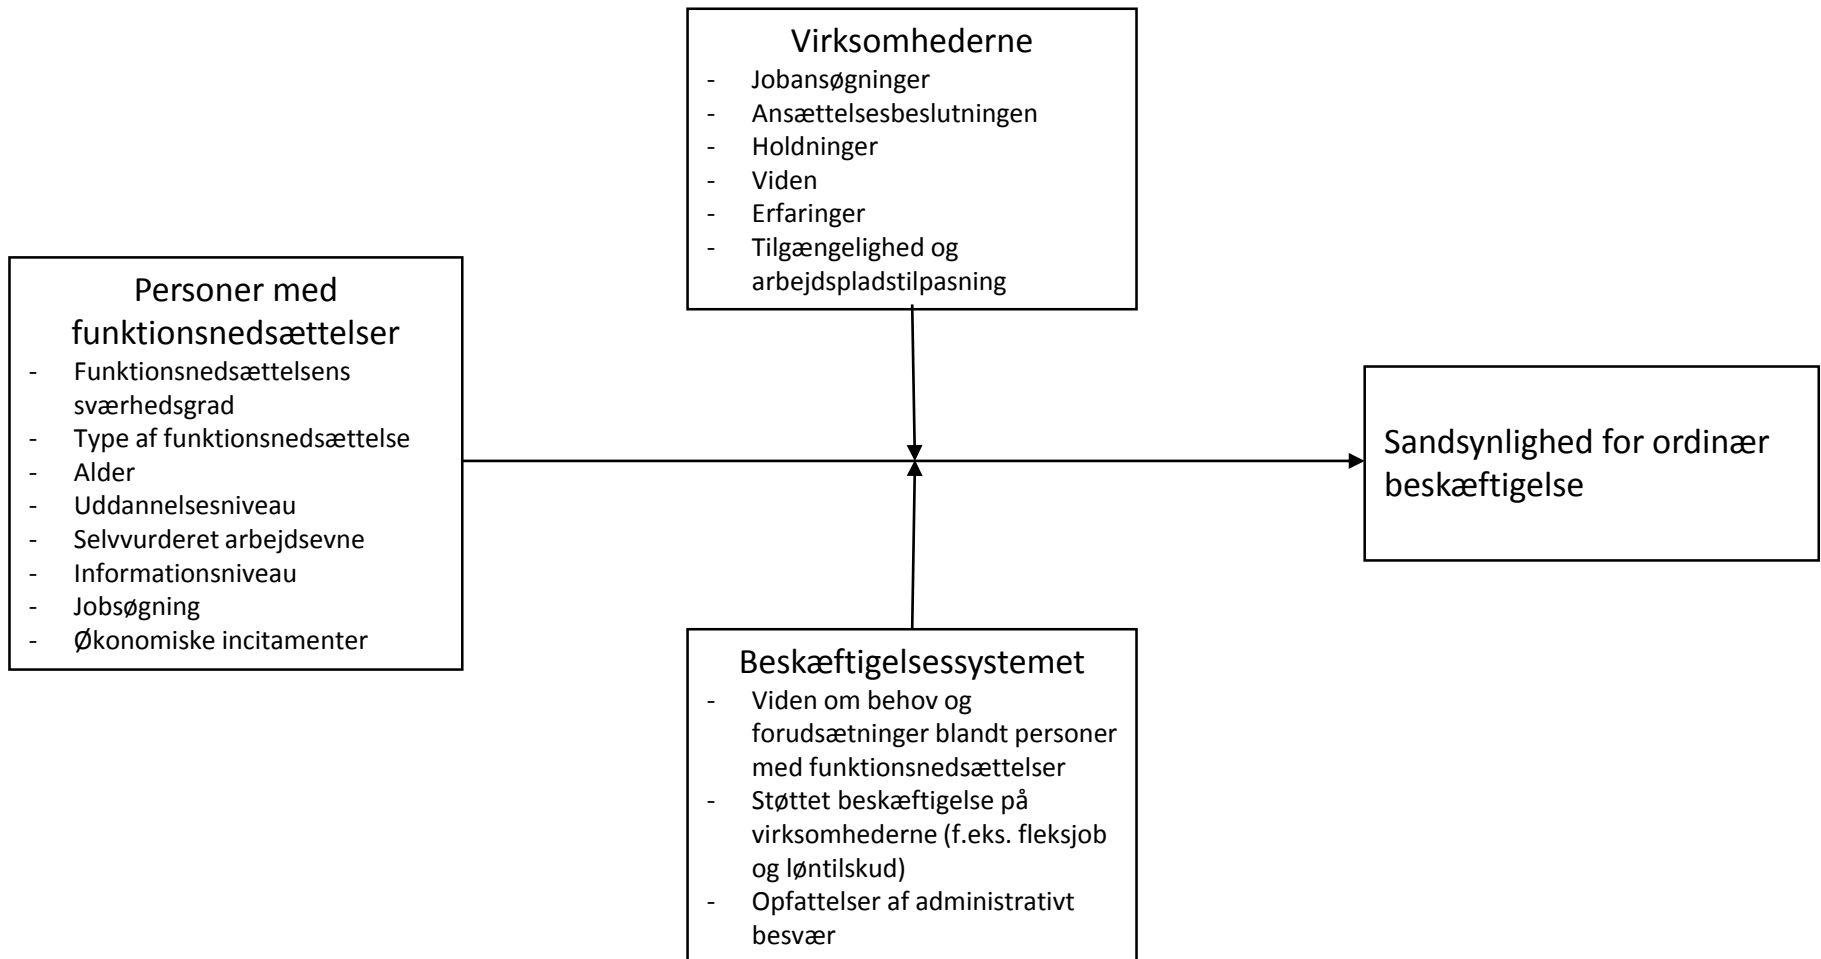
Virksomhederne
- Jobansøgninger
- Ansættelsesbeslutningen
- Holdninger
- Viden
- Erfaringer
- Tilgængelighed og arbejdspladstilpasning

Personer med funktionsnedsættelser
- Funktionsnedsættelsens sværhedsgrad
- Type af funktionsnedsættelse
- Alder
- Uddannelsesniveau
- Selvvurderet arbejdsevne
- Informationsniveau
- Jobsøgning
- Økonomiske incitamenter

Sandsynlighed for ordinær beskæftigelse

Beskæftigelsessystemet
- Viden om behov og forudsætninger blandt personer med funktionsnedsættelser
- Støttet beskæftigelse på virksomhederne (f.eks. fleksjob og løntilskud)
- Opfattelser af administrativt besvær